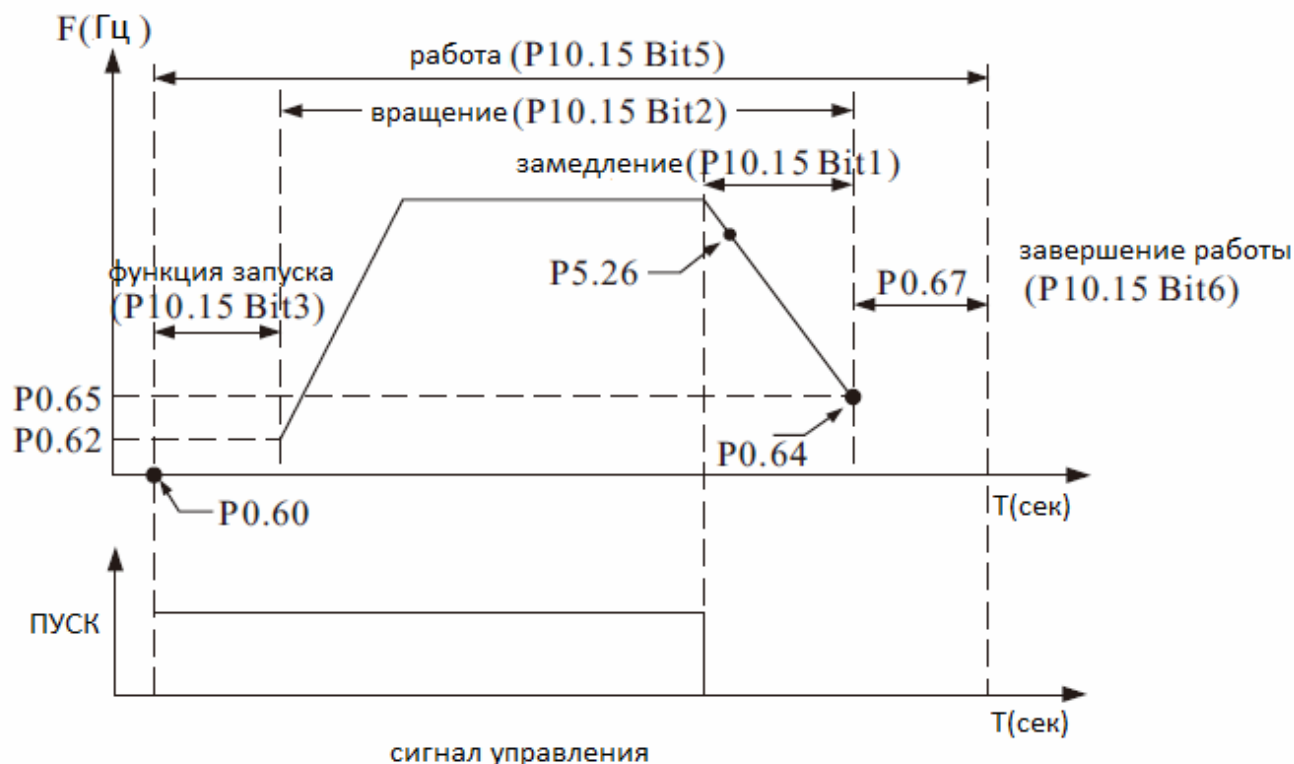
F(Гц )

работа (P10.15 Bit5)

вращение (P10.15 Bit2)

замедление (P10.15 Bit1)

функция запуска (P10.15 Bit3)

P5.26

завершение работы (P10.15 Bit6)

P0.67

P0.65

P0.62

P0.64

P0.60

T(сек)

ПУСК

T(сек)

сигнал управления